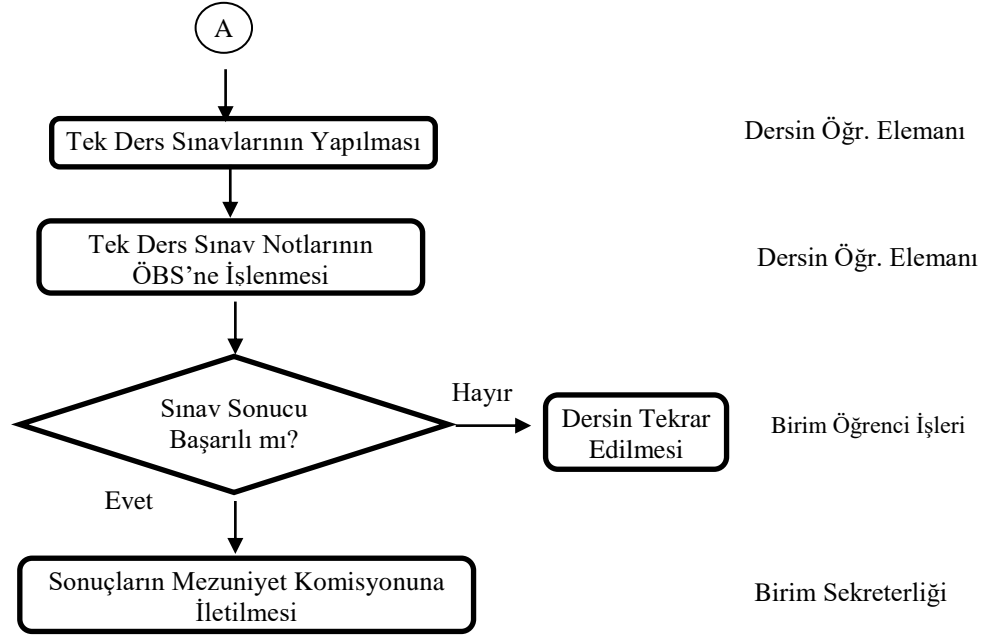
A

Tek Ders Sınavlarının Yapılması

Dersin Öğr. Elemanı

Tek Ders Sınav Notlarının ÖBS'ne İşlenmesi

Dersin Öğr. Elemanı

Sınav Sonucu Başarılı mı?

Hayır

Dersin Tekrar Edilmesi

Birim Öğrenci İşleri

Evet

Sonuçların Mezuniyet Komisyonuna İletilmesi

Birim Sekreterliği